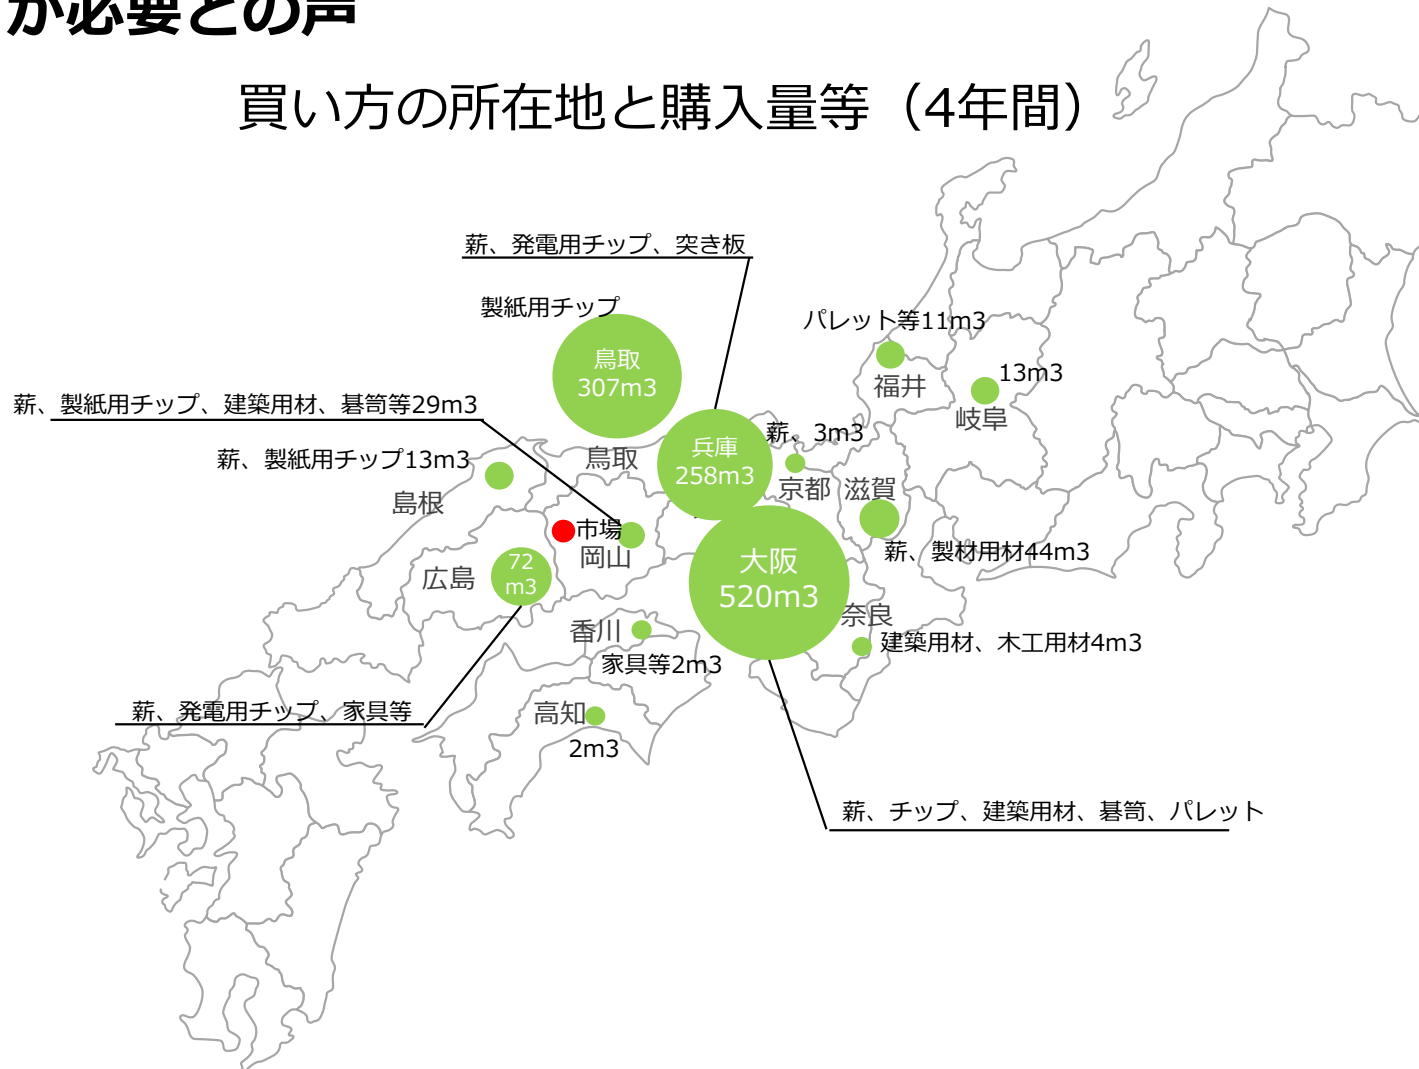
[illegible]

買い方の所在地と購入量等（4年間）

薪、発電用チップ、突き板

製紙用チップ

鳥取
307m3

パレット等11m3

福井

13m3

岐阜

薪、製紙用チップ、建築用材、碁笥等29m3

兵庫
258m3

薪、3m3

薪、製紙用チップ13m3

鳥取

京都

滋賀

島根

市場

岡山

薪、製材用材44m3

広島

72
m3

大阪
520m3

奈良

香川

建築用材、木工用材4m3

家具等2m3

薪、発電用チップ、家具等

高知

2m3

薪、チップ、建築用材、碁笥、パレット